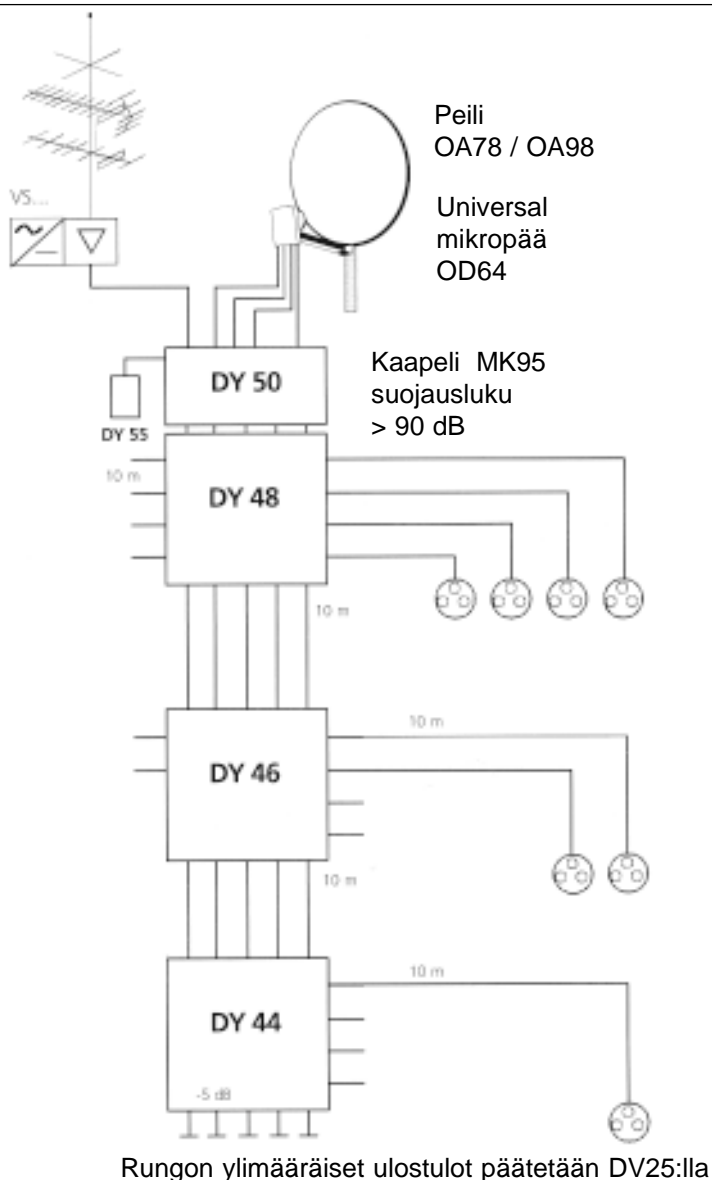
Peili
OA78 / OA98

Universal
mikropää
OD64

VS...

DY 50

DY 55

Kaapeli MK95
suojausluku
> 90 dB

10 m

DY 48

10 m

10 m

DY 46

10 m

10 m

DY 44

-5 dB

Rungon ylimääräiset ulostulot päätetään DV25:lla